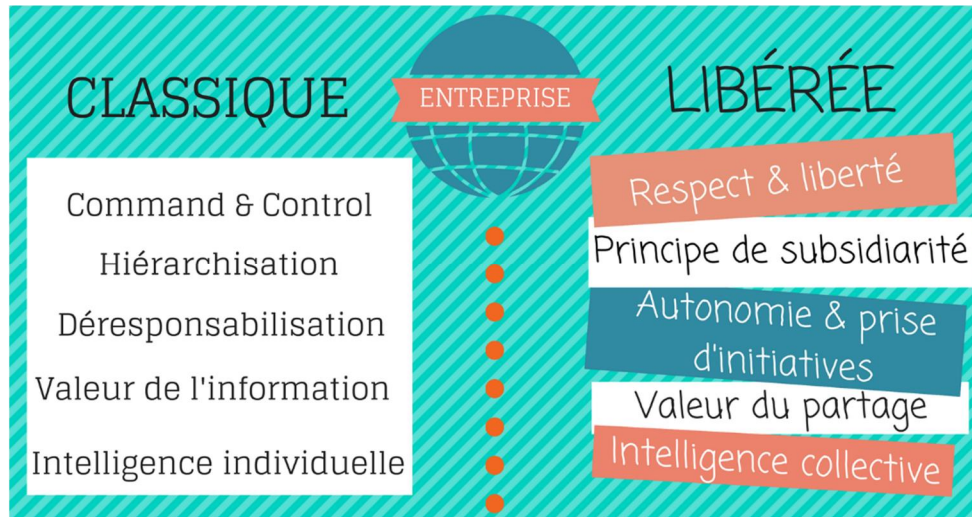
CLASSIQUE

ENTREPRISE

LIBÉRÉE

Command & Control

Hiérarchisation

Déresponsabilisation

Valeur de l'information

Intelligence individuelle

Respect & liberté

Principe de subsidiarité

Autonomie & prise d'initiatives

Valeur du partage

Intelligence collective